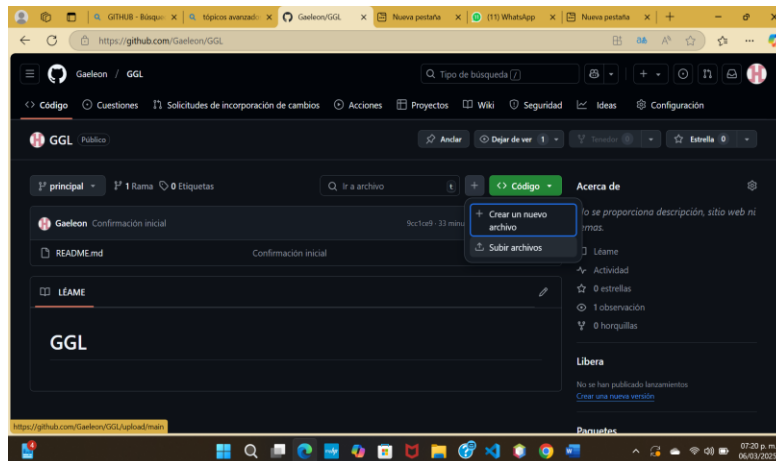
GITHUB - Búsque | tópicos avanzado | Gaeleon/GGL | Nueva pestaña | (11) WhatsApp | Nueva pestaña

https://github.com/Gaeleon/GGL

Gaeleon / GGL

Tipo de búsqueda /

Código | Cuestiones | Solicitudes de incorporación de cambios | Acciones | Proyectos | Wiki | Seguridad | Ideas | Configuración

GGL Público

Anclar | Dejar de ver 1 | Tenedor 0 | Estrella 0

principal | 1 Rama | 0 Etiquetas

Ir a archivo | t | + | Código

Crear un nuevo archivo
Subir archivos

Gaeleon Confirmación inicial 9cc1ca9 · 33 minu

README.md Confirmación inicial

LÉAME

GGL

Acerca de

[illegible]o se proporciona descripción, sitio web ni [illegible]emas.

Léame
Actividad
0 estrellas
1 observación
0 horquillas

Libera

No se han publicado lanzamientos
Crear una nueva versión

Paquetes

https://github.com/Gaeleon/GGL/upload/main

07:20 p. m.
06/03/2025